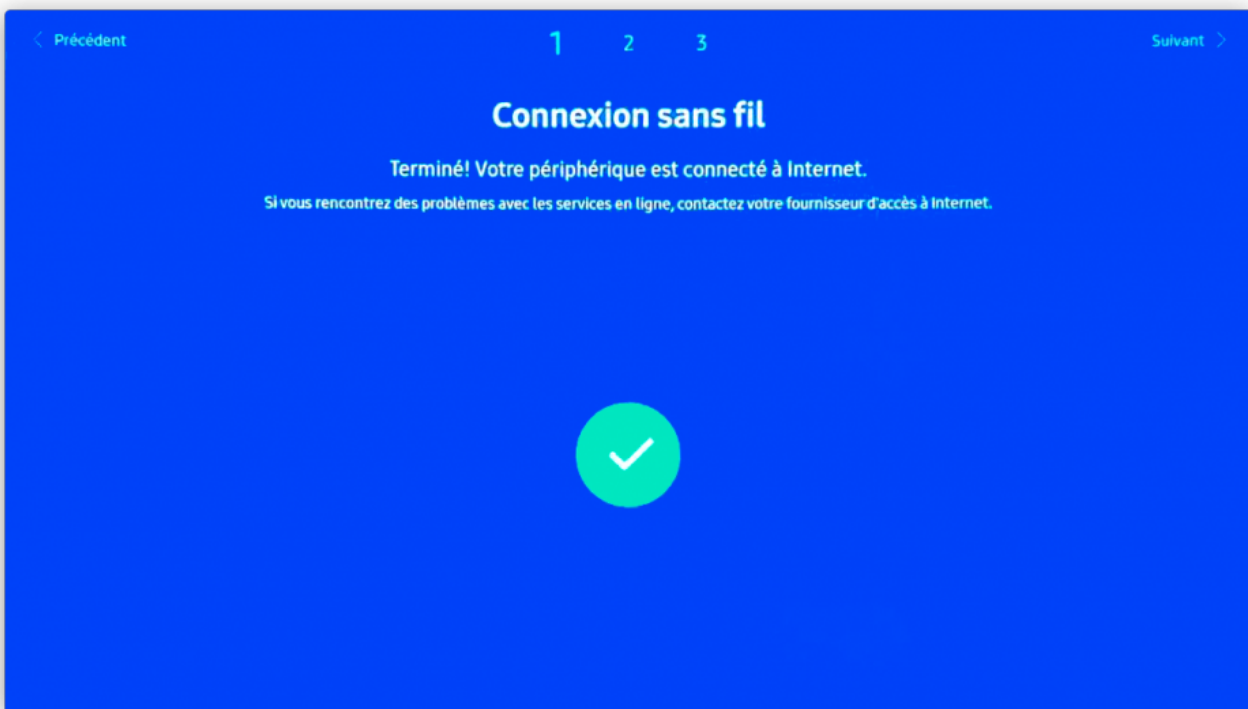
< Précédent

1 2 3

Suivant >

Connexion sans fil

Terminé! Votre périphérique est connecté à Internet.

Si vous rencontrez des problèmes avec les services en ligne, contactez votre fournisseur d'accès à Internet.